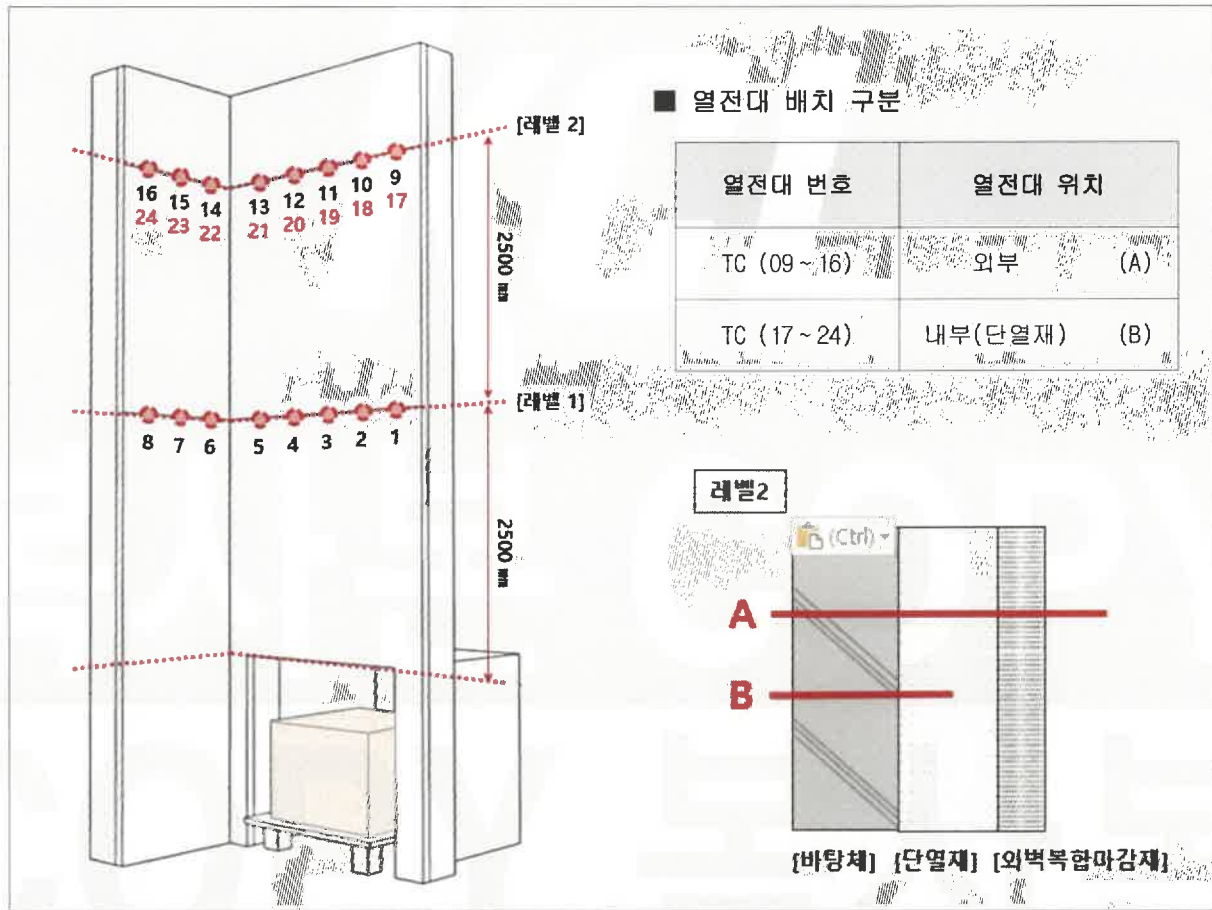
[레벨 2]

16 15 14 13 12 11 10 9
24 23 22 21 20 19 18 17

2500 ㎜

[레벨 1]

8 7 6 5 4 3 2 1

2500 ㎜

■ 열전대 배치 구분

| 열전대 번호 | 열전대 위치 |
|---|---|
| TC (09 ~ 16) | 외부 (A) |
| TC (17 ~ 24) | 내부(단열재) (B) |

레벨2

(Ctrl)

A

B

[바탕체] [단열재] [외벽복합마감재]